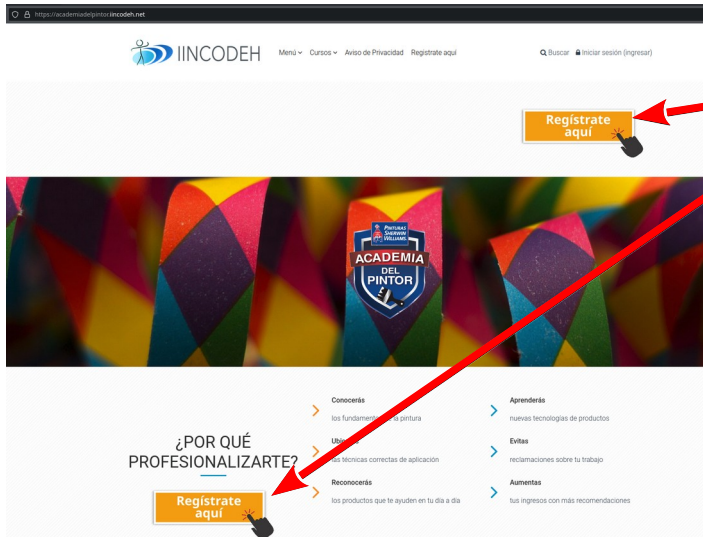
https://academiadelpintor.iincodeh.net

IINCODEH Menú Cursos Aviso de Privacidad Regístrate aquí

Buscar Iniciar sesión (ingresar)

Regístrate aquí

PINTURAS SHERWIN WILLIAMS
ACADEMIA DEL PINTOR

¿POR QUÉ PROFESIONALIZARTE?

Regístrate aquí

Conocerás
los fundamentos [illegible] pintura

Ubi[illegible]
las técnicas correctas de aplicación

Reconocerás
los productos que te ayuden en tu día a día

Aprenderás
nuevas tecnologías de productos

Evitas
reclamaciones sobre tu trabajo

Aumentas
tus ingresos con más recomendaciones